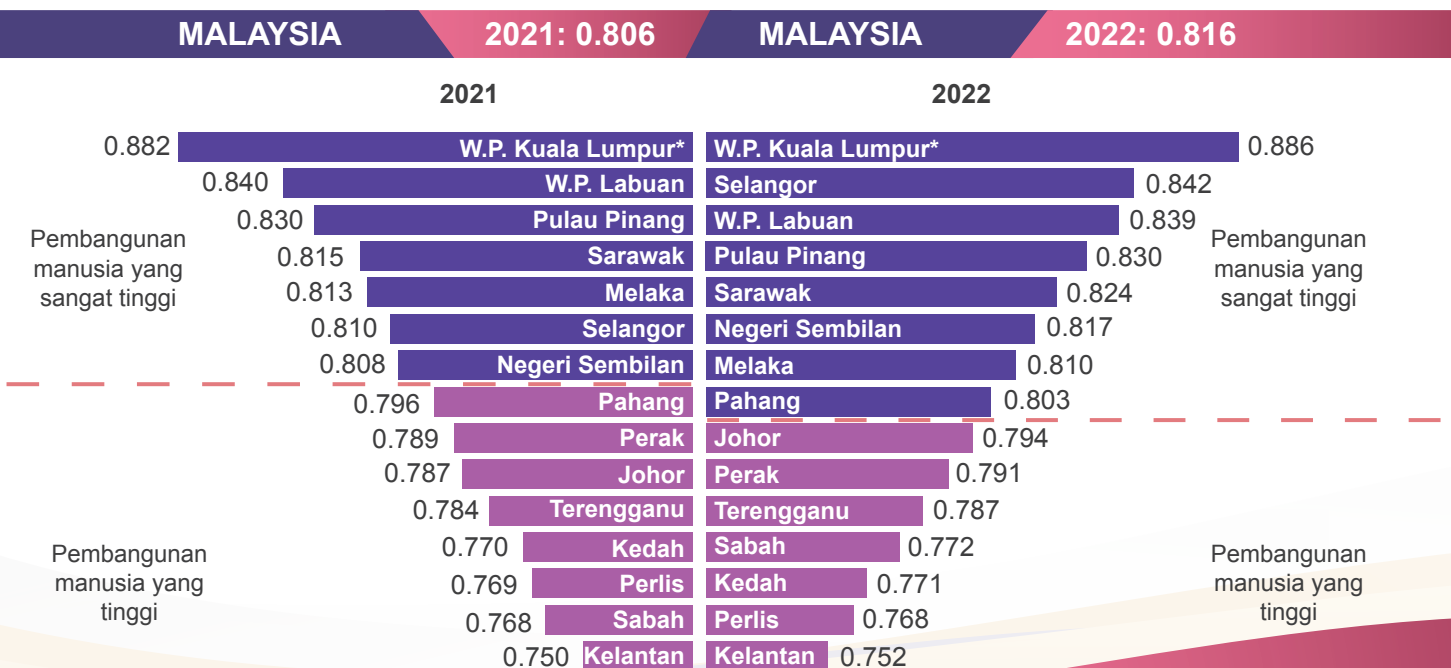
MALAYSIA 2021: 0.806 MALAYSIA 2022: 0.816

2021

0.882 W.P. Kuala Lumpur*
0.840 W.P. Labuan
0.830 Pulau Pinang
0.815 Sarawak
0.813 Melaka
0.810 Selangor
0.808 Negeri Sembilan
0.796 Pahang
0.789 Perak
0.787 Johor
0.784 Terengganu
0.770 Kedah
0.769 Perlis
0.768 Sabah
0.750 Kelantan

Pembangunan manusia yang sangat tinggi

Pembangunan manusia yang tinggi

2022

W.P. Kuala Lumpur* 0.886
Selangor 0.842
W.P. Labuan 0.839
Pulau Pinang 0.830
Sarawak 0.824
Negeri Sembilan 0.817
Melaka 0.810
Pahang 0.803
Johor 0.794
Perak 0.791
Terengganu 0.787
Sabah 0.772
Kedah 0.771
Perlis 0.768
Kelantan 0.752

Pembangunan manusia yang sangat tinggi

Pembangunan manusia yang tinggi